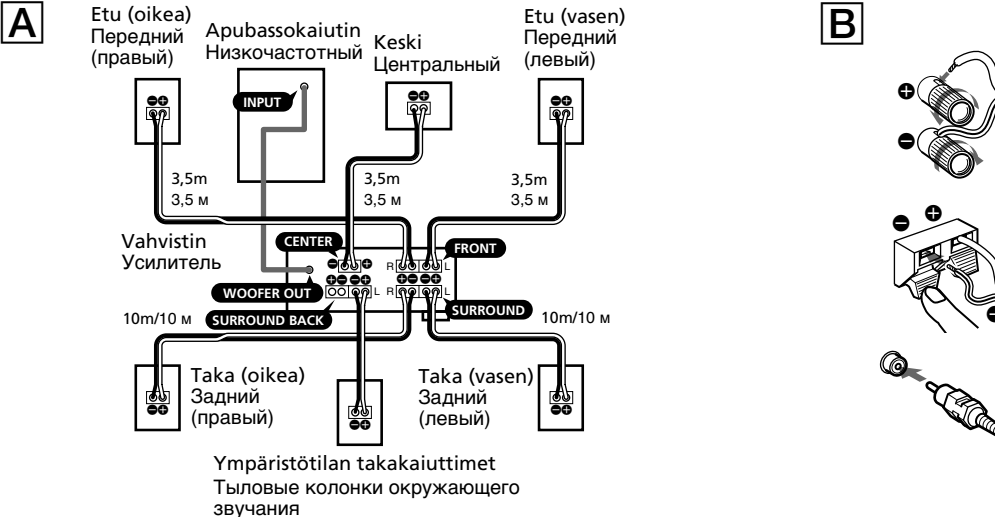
A

Etu (oikea)
Передний
(правый)

Apubassokaiutin
Низкочастотный

Keski
Центральный

Etu (vasen)
Передний
(левый)

INPUT

3,5m
3,5 м

3,5m
3,5 м

3,5m
3,5 м

Vahvistin
Усилитель

CENTER

FRONT

R L

WOOFER OUT

R L

SURROUND BACK

SURROUND

10m/10 м

10m/10 м

Taka (oikea)
Задний
(правый)

Taka (vasen)
Задний
(левый)

Ympäristötilan takakaiuttimet
Тыловые колонки окружающего звучания

B